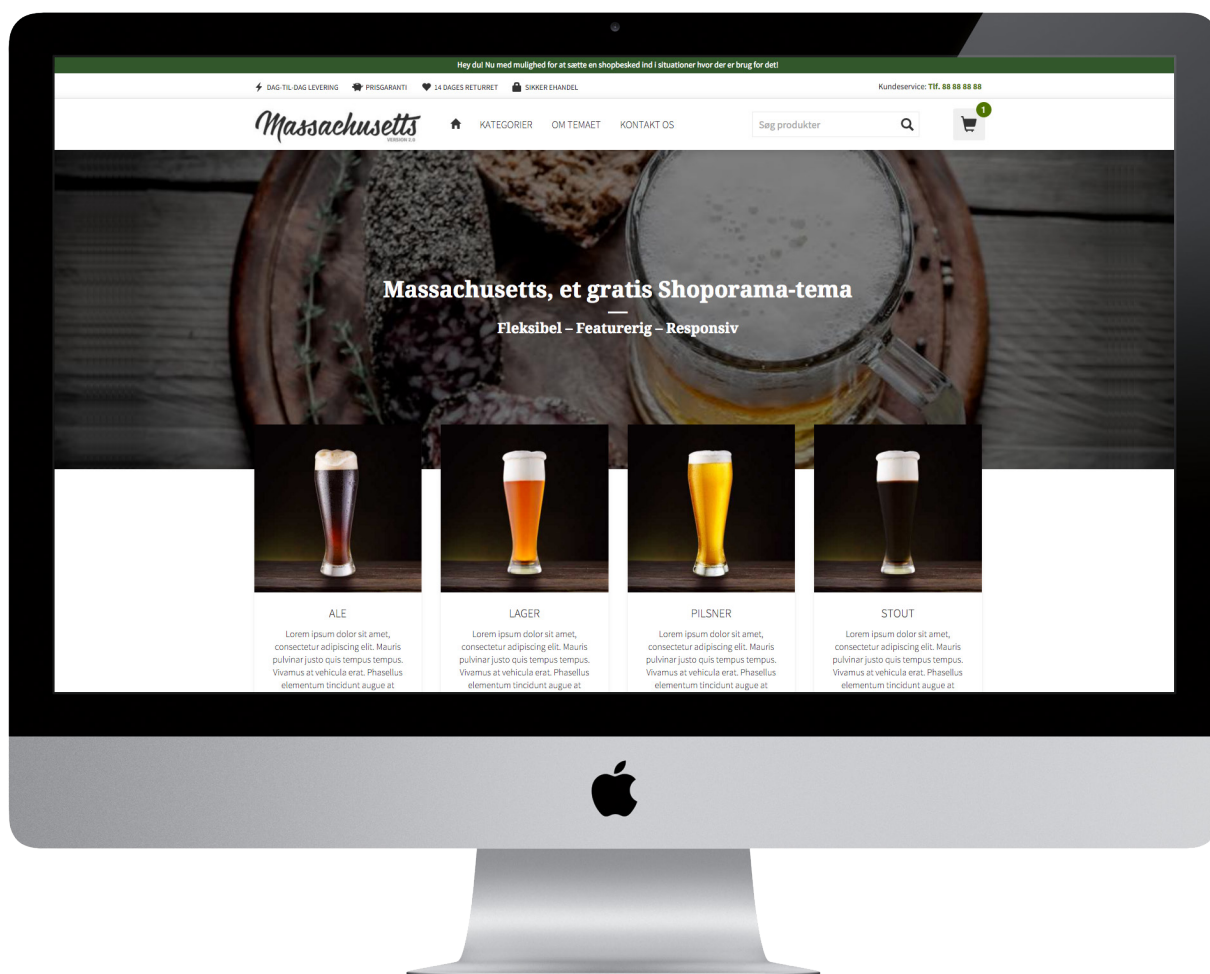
Hey du! Nu med mulighed for at sætte en shopbesked ind i situationer hvor der er brug for det!

DAG-TIL-DAG LEVERING PRISGARANTI 14 DAGES RETURRET SIKKER EHANDEL

Kundeservice: Tlf. 88 88 88 88

Massachusetts
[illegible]

KATEGORIER OM TEMAET KONTAKT OS

Søg produkter

1

Massachusetts, et gratis Shoporama-tema

Fleksibel – Featurerig – Responsiv

ALE
Lorem ipsum dolor sit amet, consectetur adipiscing elit. Mauris pulvinar justo quis tempus tempus. Vivamus at vehicula erat. Phasellus elementum tincidunt augue at

LAGER
Lorem ipsum dolor sit amet, consectetur adipiscing elit. Mauris pulvinar justo quis tempus tempus. Vivamus at vehicula erat. Phasellus elementum tincidunt augue at

PILSNER
Lorem ipsum dolor sit amet, consectetur adipiscing elit. Mauris pulvinar justo quis tempus tempus. Vivamus at vehicula erat. Phasellus elementum tincidunt augue at

STOUT
Lorem ipsum dolor sit amet, consectetur adipiscing elit. Mauris pulvinar justo quis tempus tempus. Vivamus at vehicula erat. Phasellus elementum tincidunt augue at